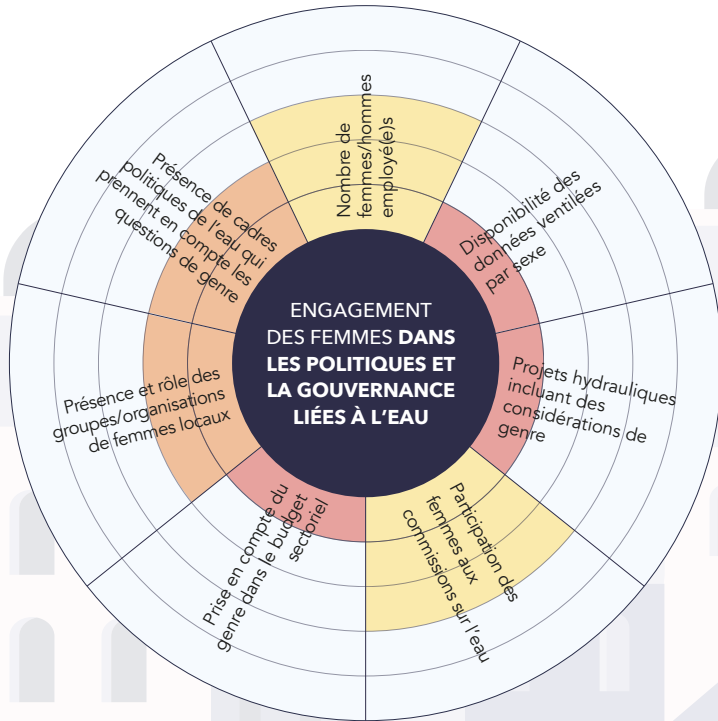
ENGAGEMENT DES FEMMES DANS LES POLITIQUES ET LA GOUVERNANCE LIÉES À L'EAU

Nombre de femmes/hommes employé(e)s

Disponibilité des données ventilées par sexe

Projets hydrauliques incluant des considérations de genre

Participation des femmes aux commissions sur l'eau

Prise en compte du genre dans le budget sectoriel

Présence et rôle des groupes/organisations de femmes locaux

Présence de cadres politiques de l'eau qui prennent en compte les questions de genre